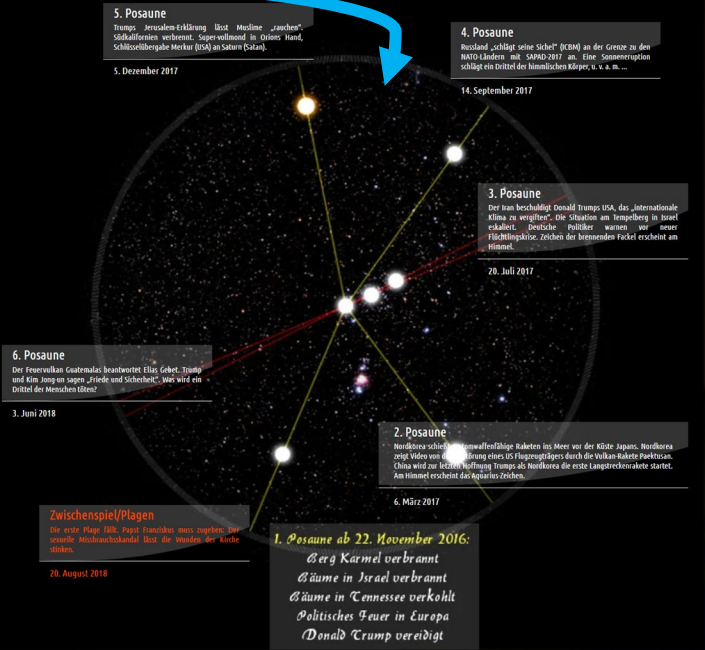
5. Posaune

Trumps Jerusalem-Erklärung lässt Muslime „rauchen". Südkalifornien verbrennt. Super-vollmond in Orions Hand, Schlüsselübergabe Merkur (USA) an Saturn (Satan).

5. Dezember 2017

4. Posaune

Russland „schlägt seine Sichel" (ICBM) an der Grenze zu den NATO-Ländern mit SAPAD-2017 an. Eine Sonneneruption schlägt ein Drittel der himmlischen Körper, u. v. a. m. ...

14. September 2017

3. Posaune

Der Iran beschuldigt Donald Trumps USA, das „internationale Klima zu vergiften". Die Situation am Tempelberg in Israel eskaliert. Deutsche Politiker warnen vor neuer Flüchtlingskrise. Zeichen der brennenden Fackel erscheint am Himmel.

20. Juli 2017

6. Posaune

Der Feuervulkan Guatemalas beantwortet Elias Gebet. Trump und Kim Jong-un sagen „Friede und Sicherheit". Was wird ein Drittel der Menschen töten?

3. Juni 2018

2. Posaune

Nordkorea schießt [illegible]waffenfähige Raketen ins Meer vor der Küste Japans. Nordkorea zeigt Video von d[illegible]örung eines US Flugzeugträgers durch die Vulkan-Rakete Paektusan. China wird zur letzten Hoffnung Trumps als Nordkorea die erste Langstreckenrakete startet. Am Himmel erscheint das Aquarius-Zeichen.

6. März 2017

Zwischenspiel/Plagen

Die erste Plage fällt. Papst Franziskus muss zugeben: Der sexuelle Missbrauchsskandal lässt die Wunden der Kirche stinken.

20. August 2018

1. Posaune ab 22. November 2016:
Berg Karmel verbrannt
Bäume in Israel verbrannt
Bäume in Tennessee verkohlt
Politisches Feuer in Europa
Donald Trump vereidigt